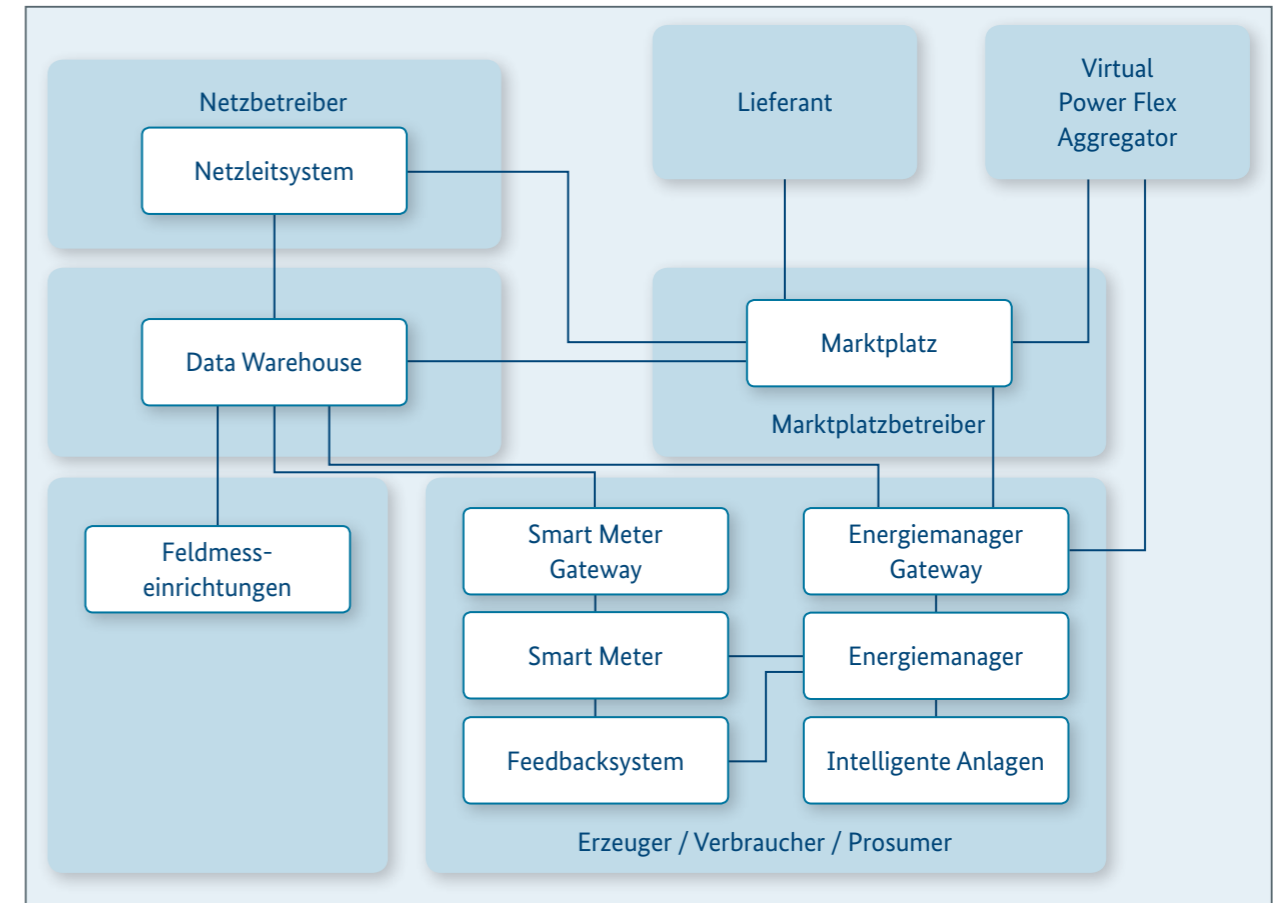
Netzbetreiber

Netzleitsystem

Lieferant

Virtual Power Flex Aggregator

Data Warehouse

Marktplatz

Marktplatzbetreiber

Feldmesseinrichtungen

Smart Meter Gateway

Energiemanager Gateway

Smart Meter

Energiemanager

Feedbacksystem

Intelligente Anlagen

Erzeuger / Verbraucher / Prosumer